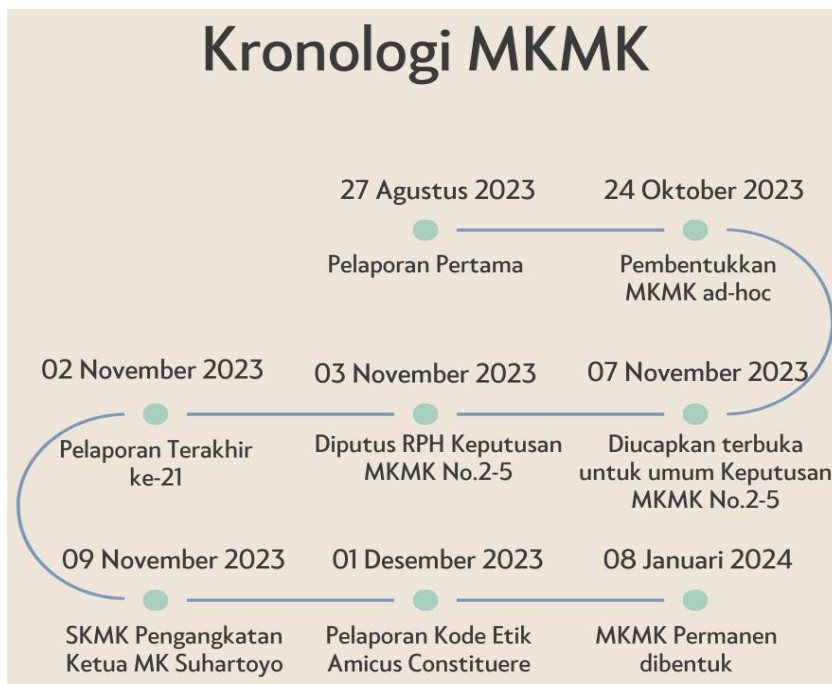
Kronologi MKMK

27 Agustus 2023
Pelaporan Pertama

24 Oktober 2023
Pembentukkan MKMK ad-hoc

07 November 2023
Diucapkan terbuka untuk umum Keputusan MKMK No.2-5

03 November 2023
Diputus RPH Keputusan MKMK No.2-5

02 November 2023
Pelaporan Terakhir ke-21

09 November 2023
SKMK Pengangkatan Ketua MK Suhartoyo

01 Desember 2023
Pelaporan Kode Etik Amicus Constituere

08 Januari 2024
MKMK Permanen dibentuk